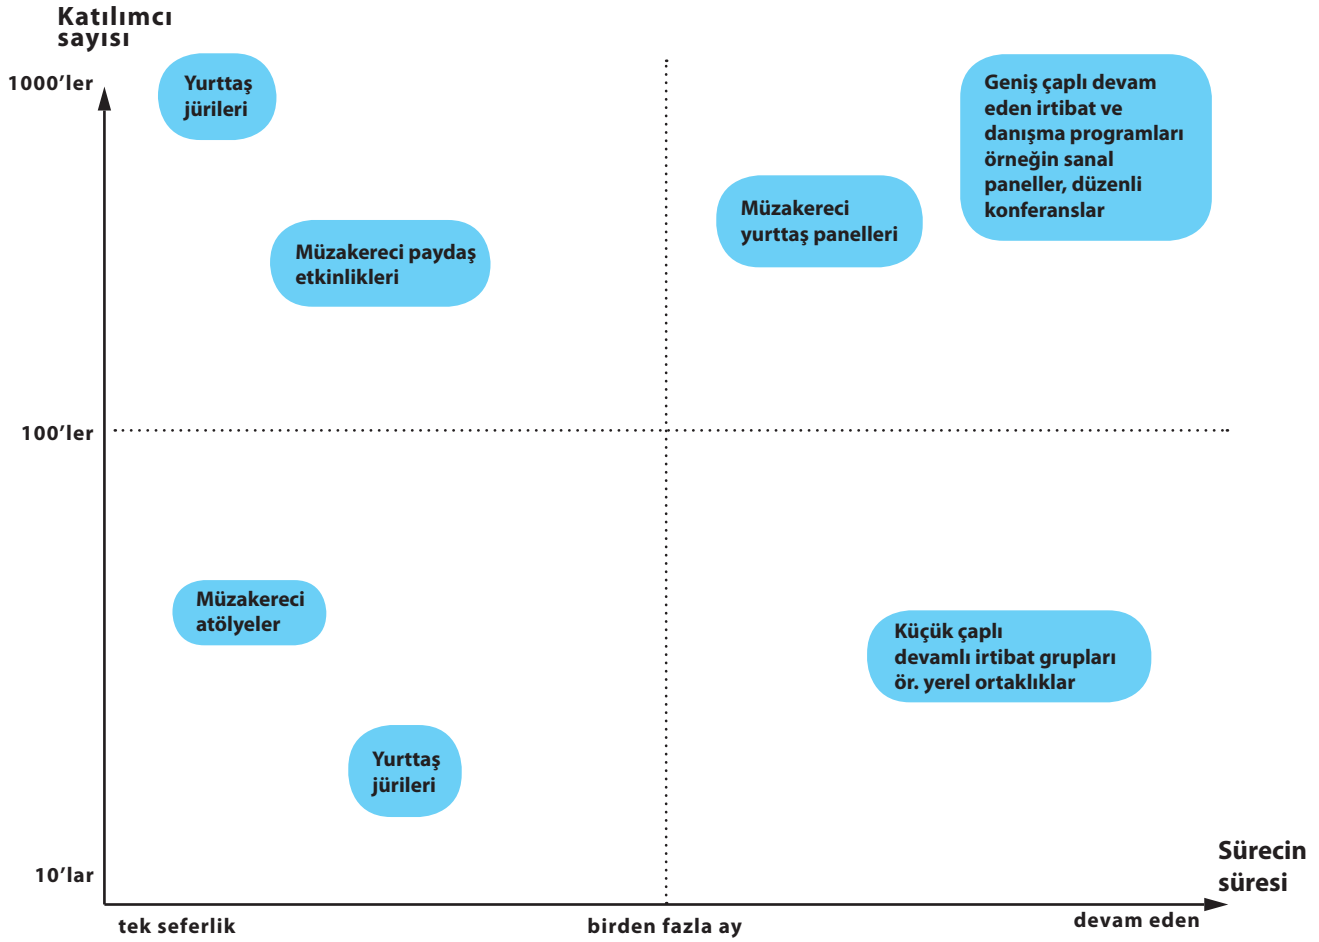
Katılımcı sayısı

1000'ler

100'ler

10'lar

Yurttaş jürileri

Müzakereci paydaş etkinlikleri

Müzakereci yurttaş panelleri

Geniş çaplı devam eden irtibat ve danışma programları örneğin sanal paneller, düzenli konferanslar

Müzakereci atölyeler

Yurttaş jürileri

Küçük çaplı devamlı irtibat grupları ör. yerel ortaklıklar

Sürecin süresi

tek seferlik

birden fazla ay

devam eden